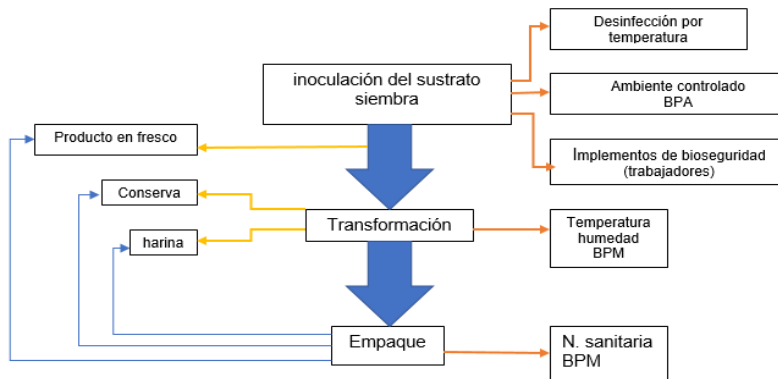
inoculación del sustrato siembra

Desinfección por temperatura

Ambiente controlado BPA

Implementos de bioseguridad (trabajadores)

Producto en fresco

Conserva

harina

Transformación

Temperatura humedad BPM

Empaque

N. sanitaria BPM